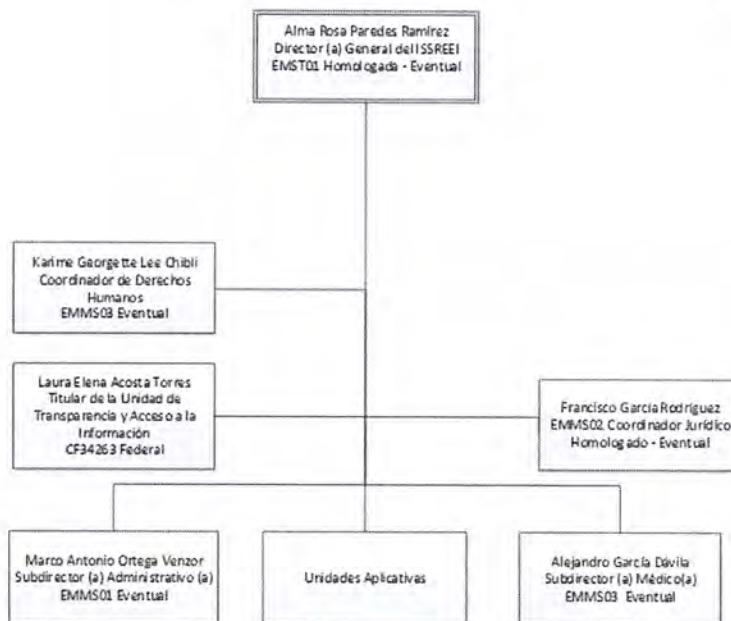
Alma Rosa Paredes Ramirez
Director (a) General del ISSREEI
EMST01 Homologada - Eventual

Karime Georgette Lee Chibli
Coordinador de Derechos Humanos
EMMS03 Eventual

Laura Elena Acosta Torres
Titular de la Unidad de Transparencia y Acceso a la Información
CF34263 Federal

Francisco Garcia Rodriguez
EMMS02 Coordinador Jurídico
Homologado - Eventual

Marco Antonio Ortega Venzor
Subdirector (a) Administrativo (a)
EMMS01 Eventual

Unidades Aplicativas

Alejandro García Dávila
Subdirector (a) Médico(a)
EMMS03 Eventual